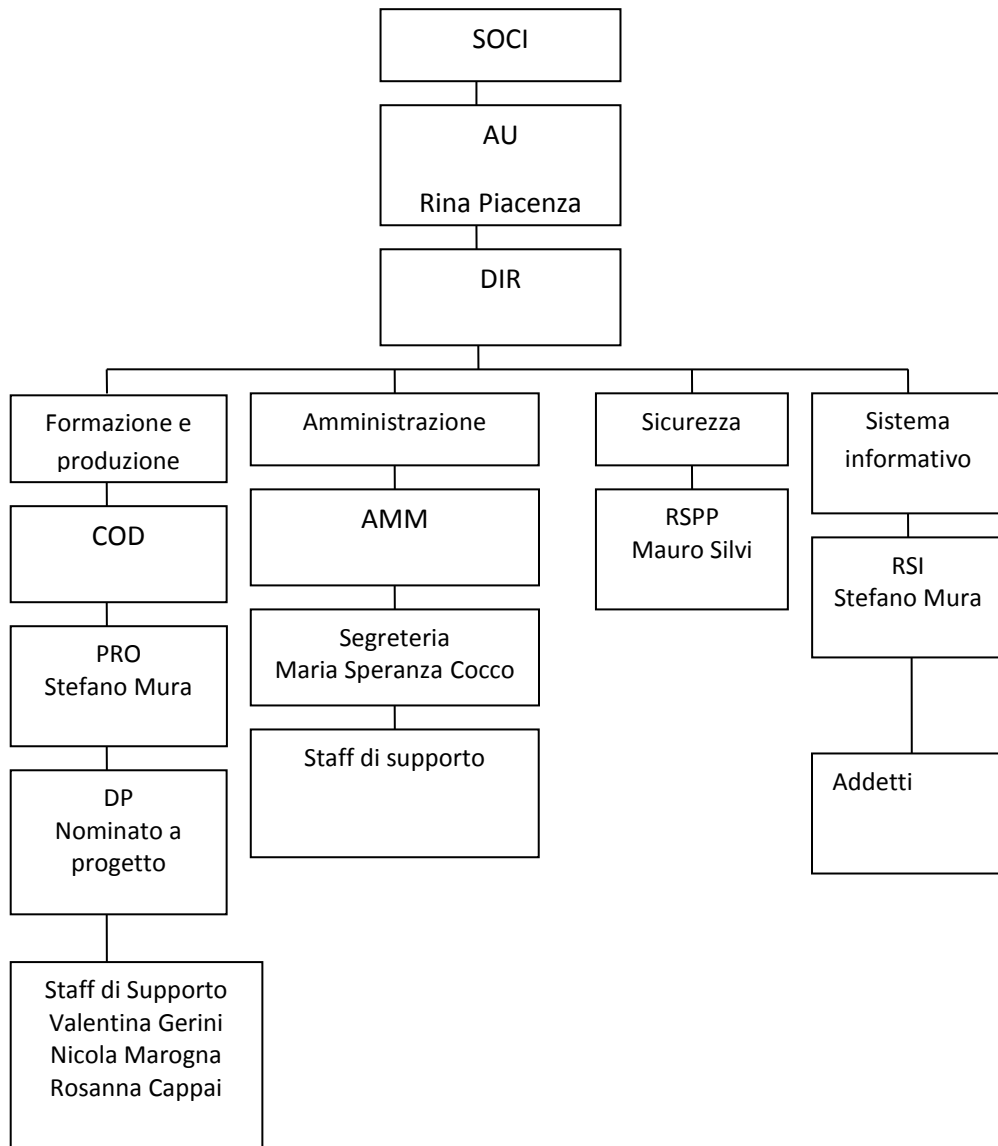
SOCI

AU

Rina Piacenza

DIR

Formazione e produzione

COD

PRO
Stefano Mura

DP
Nominato a progetto

Staff di Supporto
Valentina Gerini
Nicola Marogna
Rosanna Cappai

Amministrazione

AMM

Segreteria
Maria Speranza Cocco

Staff di supporto

Sicurezza

RSPP
Mauro Silvi

Sistema informativo

RSI
Stefano Mura

Addetti